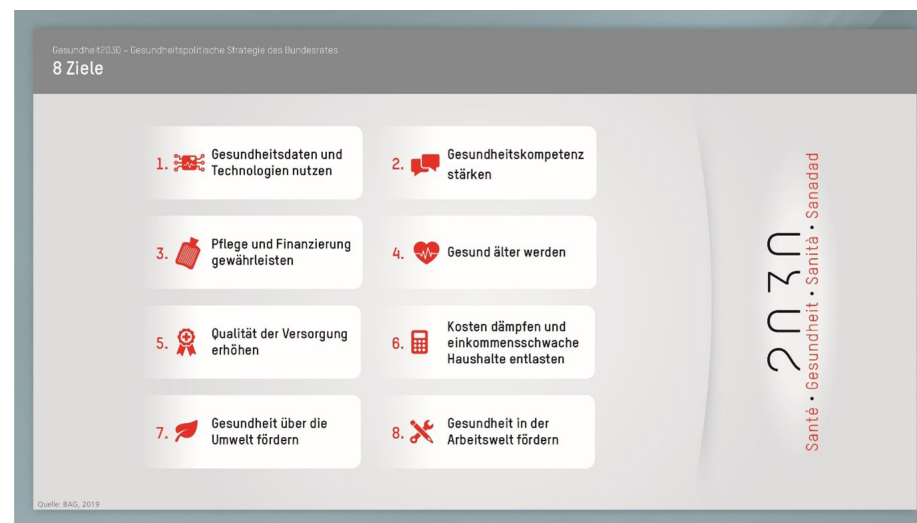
Gesundheit2030 – Gesundheitspolitische Strategie des Bundesrates
8 Ziele

1. Gesundheitsdaten und Technologien nutzen

2. Gesundheitskompetenz stärken

3. Pflege und Finanzierung gewährleisten

4. Gesund älter werden

5. Qualität der Versorgung erhöhen

6. Kosten dämpfen und einkommensschwache Haushalte entlasten

7. Gesundheit über die Umwelt fördern

8. Gesundheit in der Arbeitswelt fördern

2030
Santé · Gesundheit · Sanità · Sanadad

Quelle: BAG, 2019